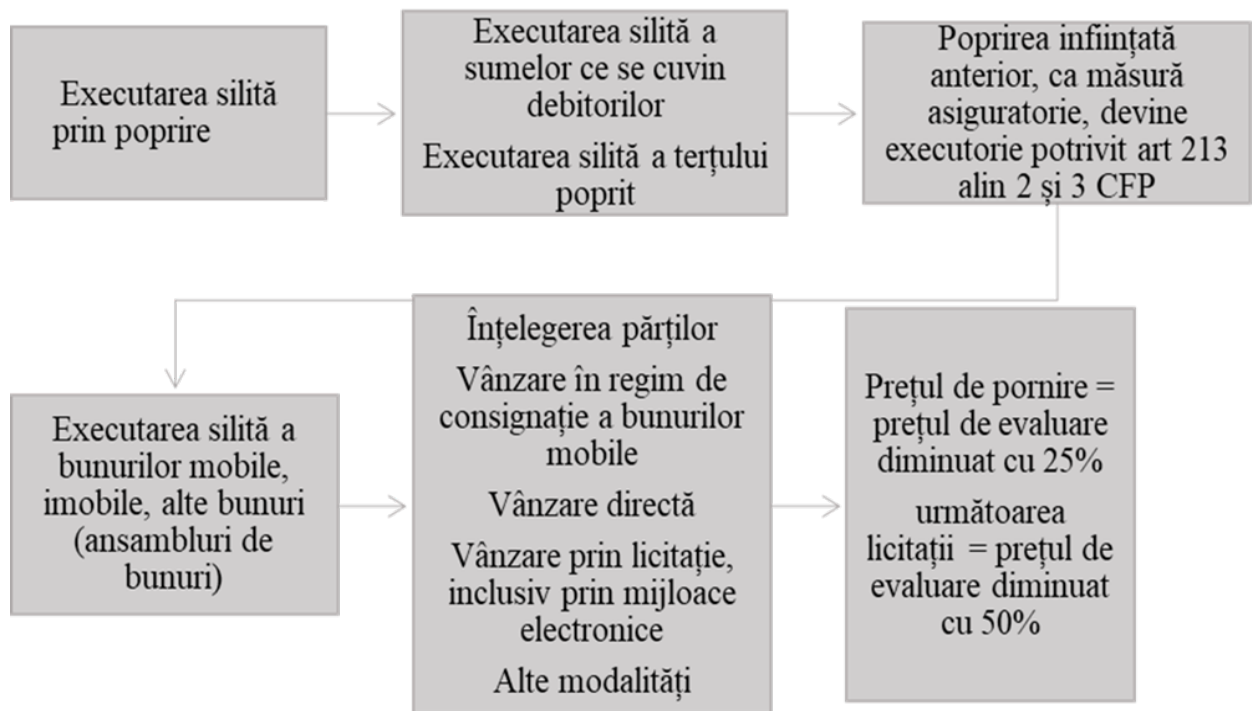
Executarea silită prin poprire

Executarea silită a sumelor ce se cuvin debitorilor

Executarea silită a terțului poprit

Poprirea infiinţată anterior, ca măsură asiguratorie, devine executorie potrivit art 213 alin 2 şi 3 CFP

Executarea silită a bunurilor mobile, imobile, alte bunuri (ansambluri de bunuri)

Înțelegerea părților

Vânzare în regim de consignație a bunurilor mobile

Vânzare directă

Vânzare prin licitație, inclusiv prin mijloace electronice

Alte modalități

Preţul de pornire = preţul de evaluare diminuat cu 25%

următoarea licitații = preţul de evaluare diminuat cu 50%